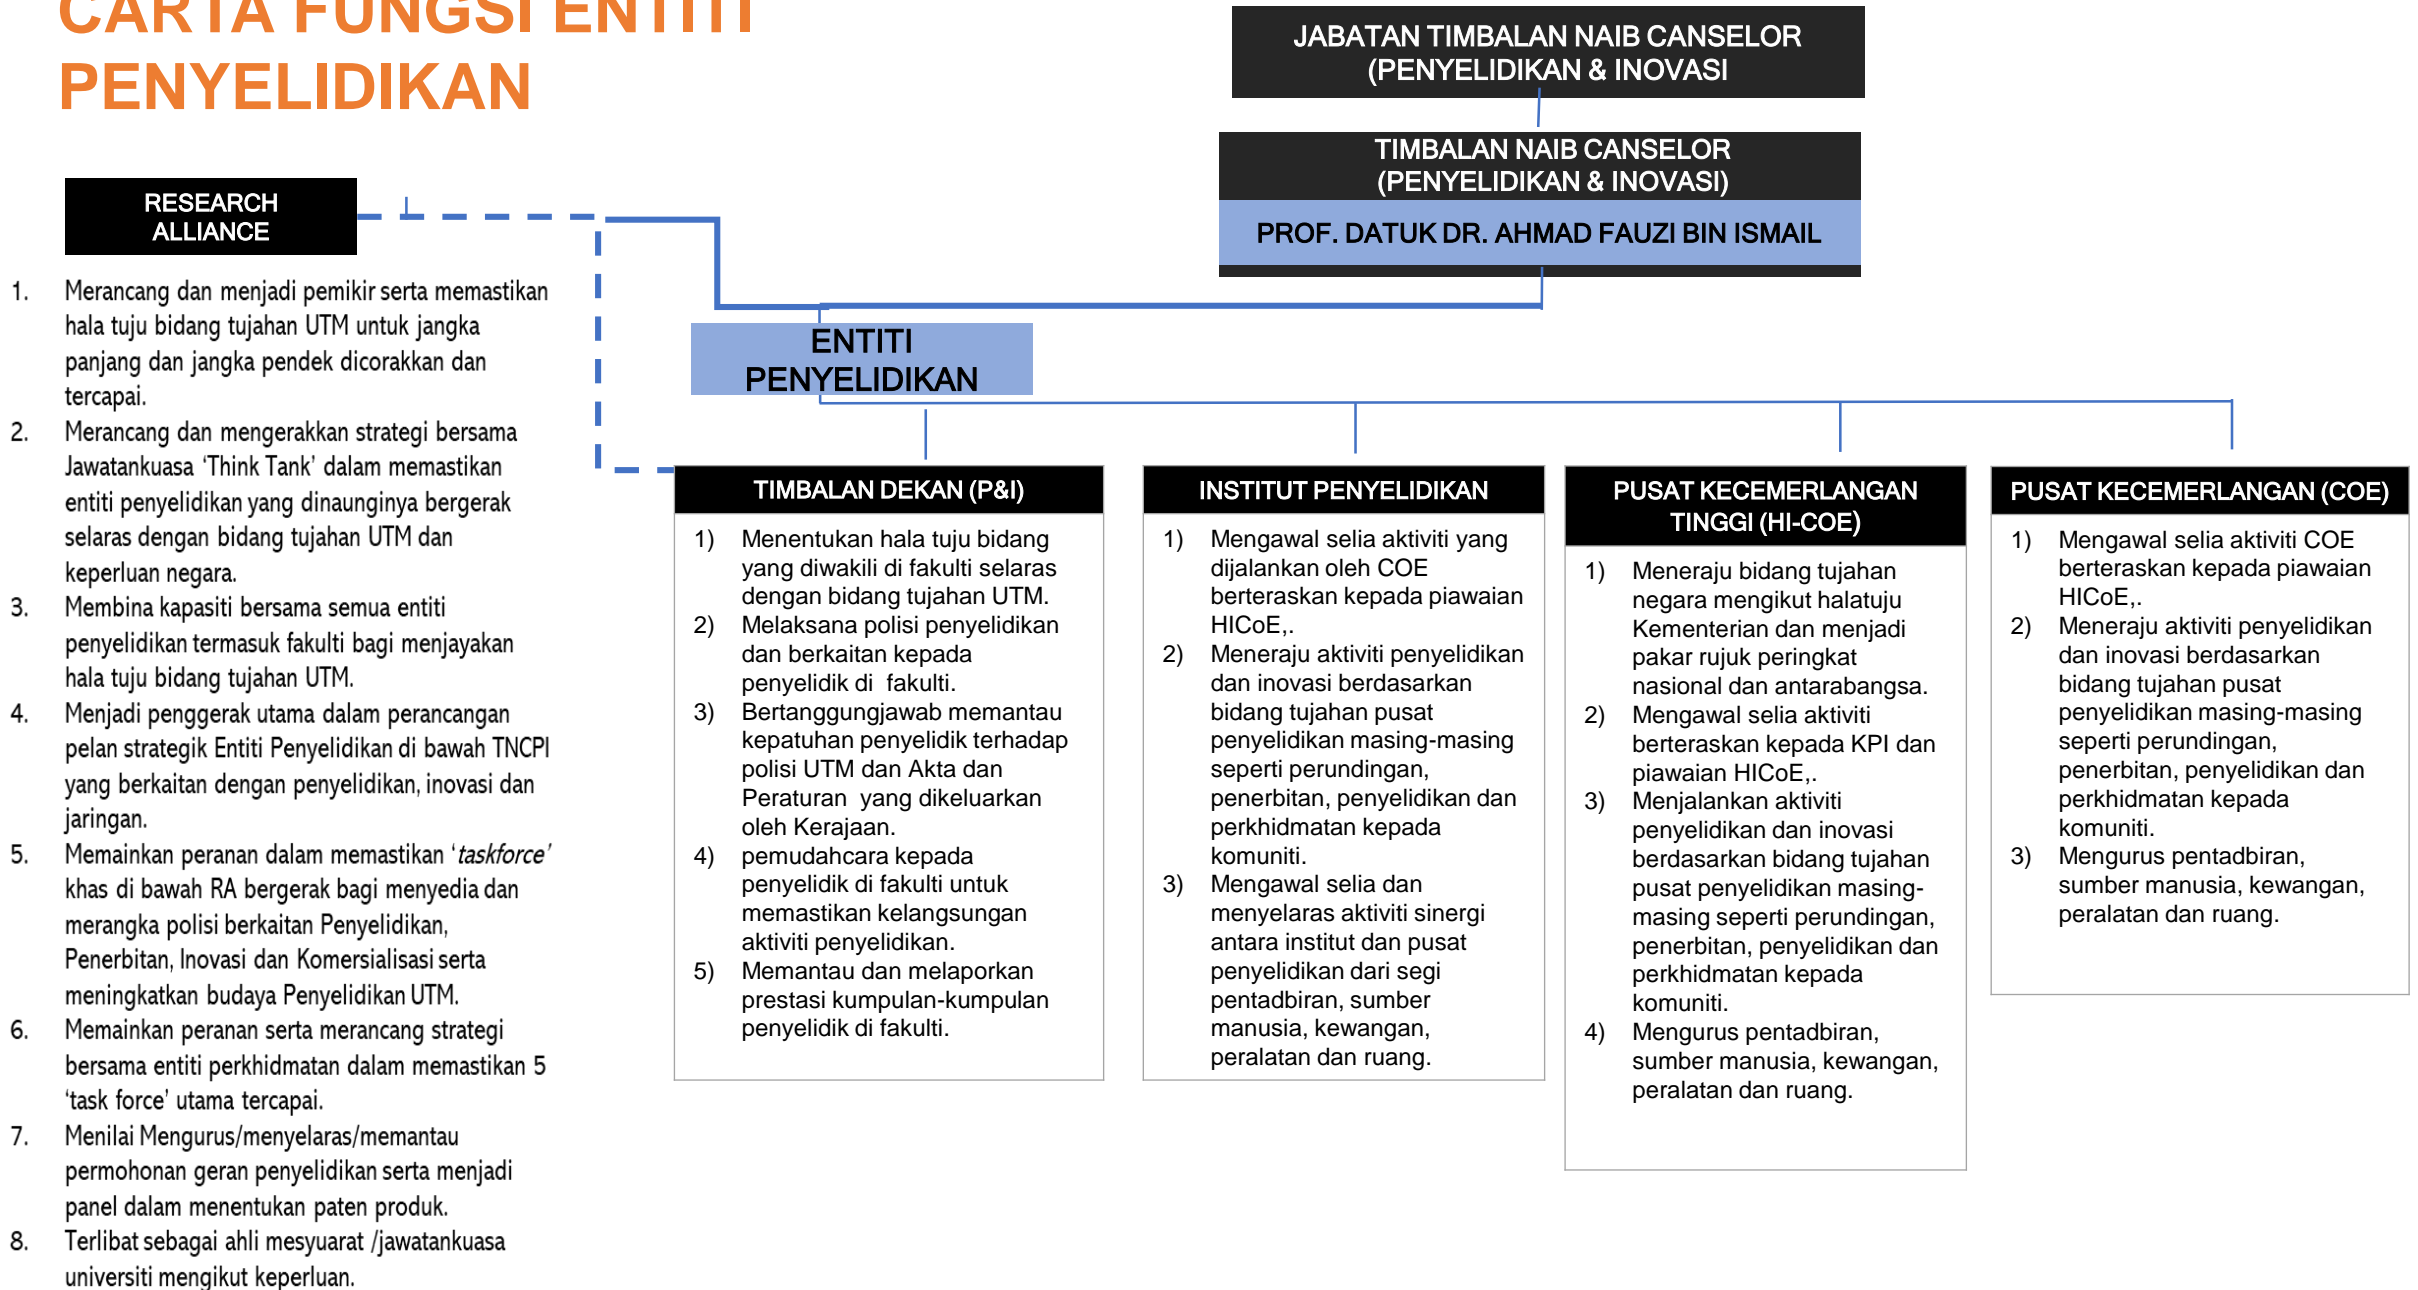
CARTA FUNGSI ENTITI PENYELIDIKAN

JABATAN TIMBALAN NAIB CANSELOR (PENYELIDIKAN & INOVASI

TIMBALAN NAIB CANSELOR (PENYELIDIKAN & INOVASI)

PROF. DATUK DR. AHMAD FAUZI BIN ISMAIL

RESEARCH ALLIANCE

1. Merancang dan menjadi pemikir serta memastikan hala tuju bidang tujahan UTM untuk jangka panjang dan jangka pendek dicorakkan dan tercapai.
2. Merancang dan mengerakkan strategi bersama Jawatankuasa 'Think Tank' dalam memastikan entiti penyelidikan yang dinaunginya bergerak selaras dengan bidang tujahan UTM dan keperluan negara.
3. Membina kapasiti bersama semua entiti penyelidikan termasuk fakulti bagi menjayakan hala tuju bidang tujahan UTM.
4. Menjadi penggerak utama dalam perancangan pelan strategik Entiti Penyelidikan di bawah TNCPI yang berkaitan dengan penyelidikan, inovasi dan jaringan.
5. Memainkan peranan dalam memastikan '*taskforce*' khas di bawah RA bergerak bagi menyedia dan merangka polisi berkaitan Penyelidikan, Penerbitan, Inovasi dan Komersialisasi serta meningkatkan budaya Penyelidikan UTM.
6. Memainkan peranan serta merancang strategi bersama entiti perkhidmatan dalam memastikan 5 'task force' utama tercapai.
7. Menilai Mengurus/menyelaras/memantau permohonan geran penyelidikan serta menjadi panel dalam menentukan paten produk.
8. Terlibat sebagai ahli mesyuarat /jawatankuasa universiti mengikut keperluan.

ENTITI PENYELIDIKAN

TIMBALAN DEKAN (P&I)
1) Menentukan hala tuju bidang yang diwakili di fakulti selaras dengan bidang tujahan UTM.
2) Melaksana polisi penyelidikan dan berkaitan kepada penyelidik di fakulti.
3) Bertanggungjawab memantau kepatuhan penyelidik terhadap polisi UTM dan Akta dan Peraturan yang dikeluarkan oleh Kerajaan.
4) pemudahcara kepada penyelidik di fakulti untuk memastikan kelangsungan aktiviti penyelidikan.
5) Memantau dan melaporkan prestasi kumpulan-kumpulan penyelidik di fakulti.

INSTITUT PENYELIDIKAN
1) Mengawal selia aktiviti yang dijalankan oleh COE berteraskan kepada piawaian HICoE,.
2) Meneraju aktiviti penyelidikan dan inovasi berdasarkan bidang tujahan pusat penyelidikan masing-masing seperti perundingan, penerbitan, penyelidikan dan perkhidmatan kepada komuniti.
3) Mengawal selia dan menyelaras aktiviti sinergi antara institut dan pusat penyelidikan dari segi pentadbiran, sumber manusia, kewangan, peralatan dan ruang.

PUSAT KECEMERLANGAN TINGGI (HI-COE)
1) Meneraju bidang tujahan negara mengikut halatuju Kementerian dan menjadi pakar rujuk peringkat nasional dan antarabangsa.
2) Mengawal selia aktiviti berteraskan kepada KPI dan piawaian HICoE,.
3) Menjalankan aktiviti penyelidikan dan inovasi berdasarkan bidang tujahan pusat penyelidikan masing-masing seperti perundingan, penerbitan, penyelidikan dan perkhidmatan kepada komuniti.
4) Mengurus pentadbiran, sumber manusia, kewangan, peralatan dan ruang.

PUSAT KECEMERLANGAN (COE)
1) Mengawal selia aktiviti COE berteraskan kepada piawaian HICoE,.
2) Meneraju aktiviti penyelidikan dan inovasi berdasarkan bidang tujahan pusat penyelidikan masing-masing seperti perundingan, penerbitan, penyelidikan dan perkhidmatan kepada komuniti.
3) Mengurus pentadbiran, sumber manusia, kewangan, peralatan dan ruang.